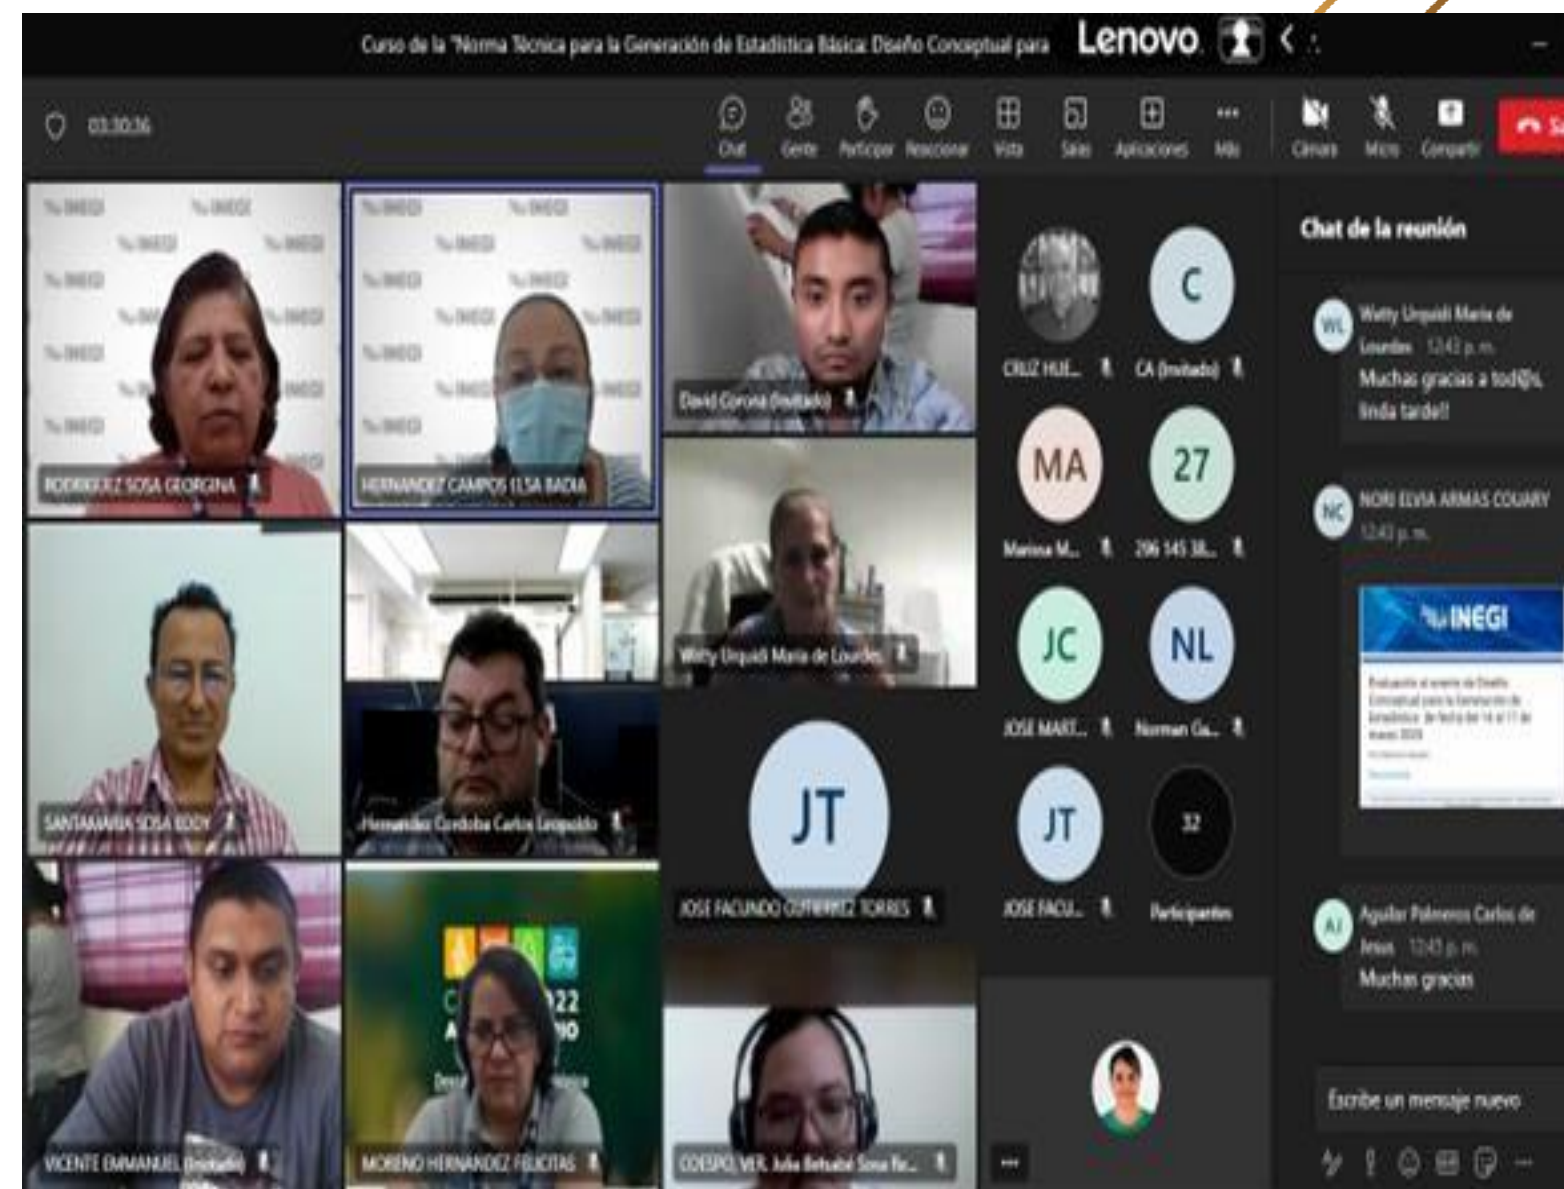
Curso de la "Norma Técnica para la Generación de Estadística Básica: Diseño Conceptual para

Lenovo

03:30:36

Chat Gente Participar Reaccionar Vista Salas Aplicaciones Más Cámara Micro Compartir

Chat de la reunión

RODRIGUEZ SOSA GEORGINA

HERNANDEZ CAMPOS ELSA NADIA

David Corona (Invitado)

CRUZ HUE...

CA (Invitado)

MA

Marina M...

27

296 145 38...

JC

JOSE MART...

NL

Norman Ga...

JT

JOSE FACU...

32

Participantes

WL

Witty Urquidi Maria de Lourdes 12:43 p. m.

Muchas gracias a tod@s, linda tarde!!

NC

NORI ELVIA ARMAS COUARY 12:43 p. m.

INEGI

AJ

Aguilar Palmeros Carlos de Jesus 12:43 p. m.

Muchas gracias

SANTAMARIA SOSA EDDY

Hernandez Cordoba Carlos Leopoldo

Witty Urquidi Maria de Lourdes

JT

JOSE FACUNDO GUTIERREZ TORRES

VICENTE EMMANUEL (Invitado)

MORENO HERNANDEZ FELICITAS

COESPO, VER. Julia Betsabé Sosa Re...

Escribe un mensaje nuevo